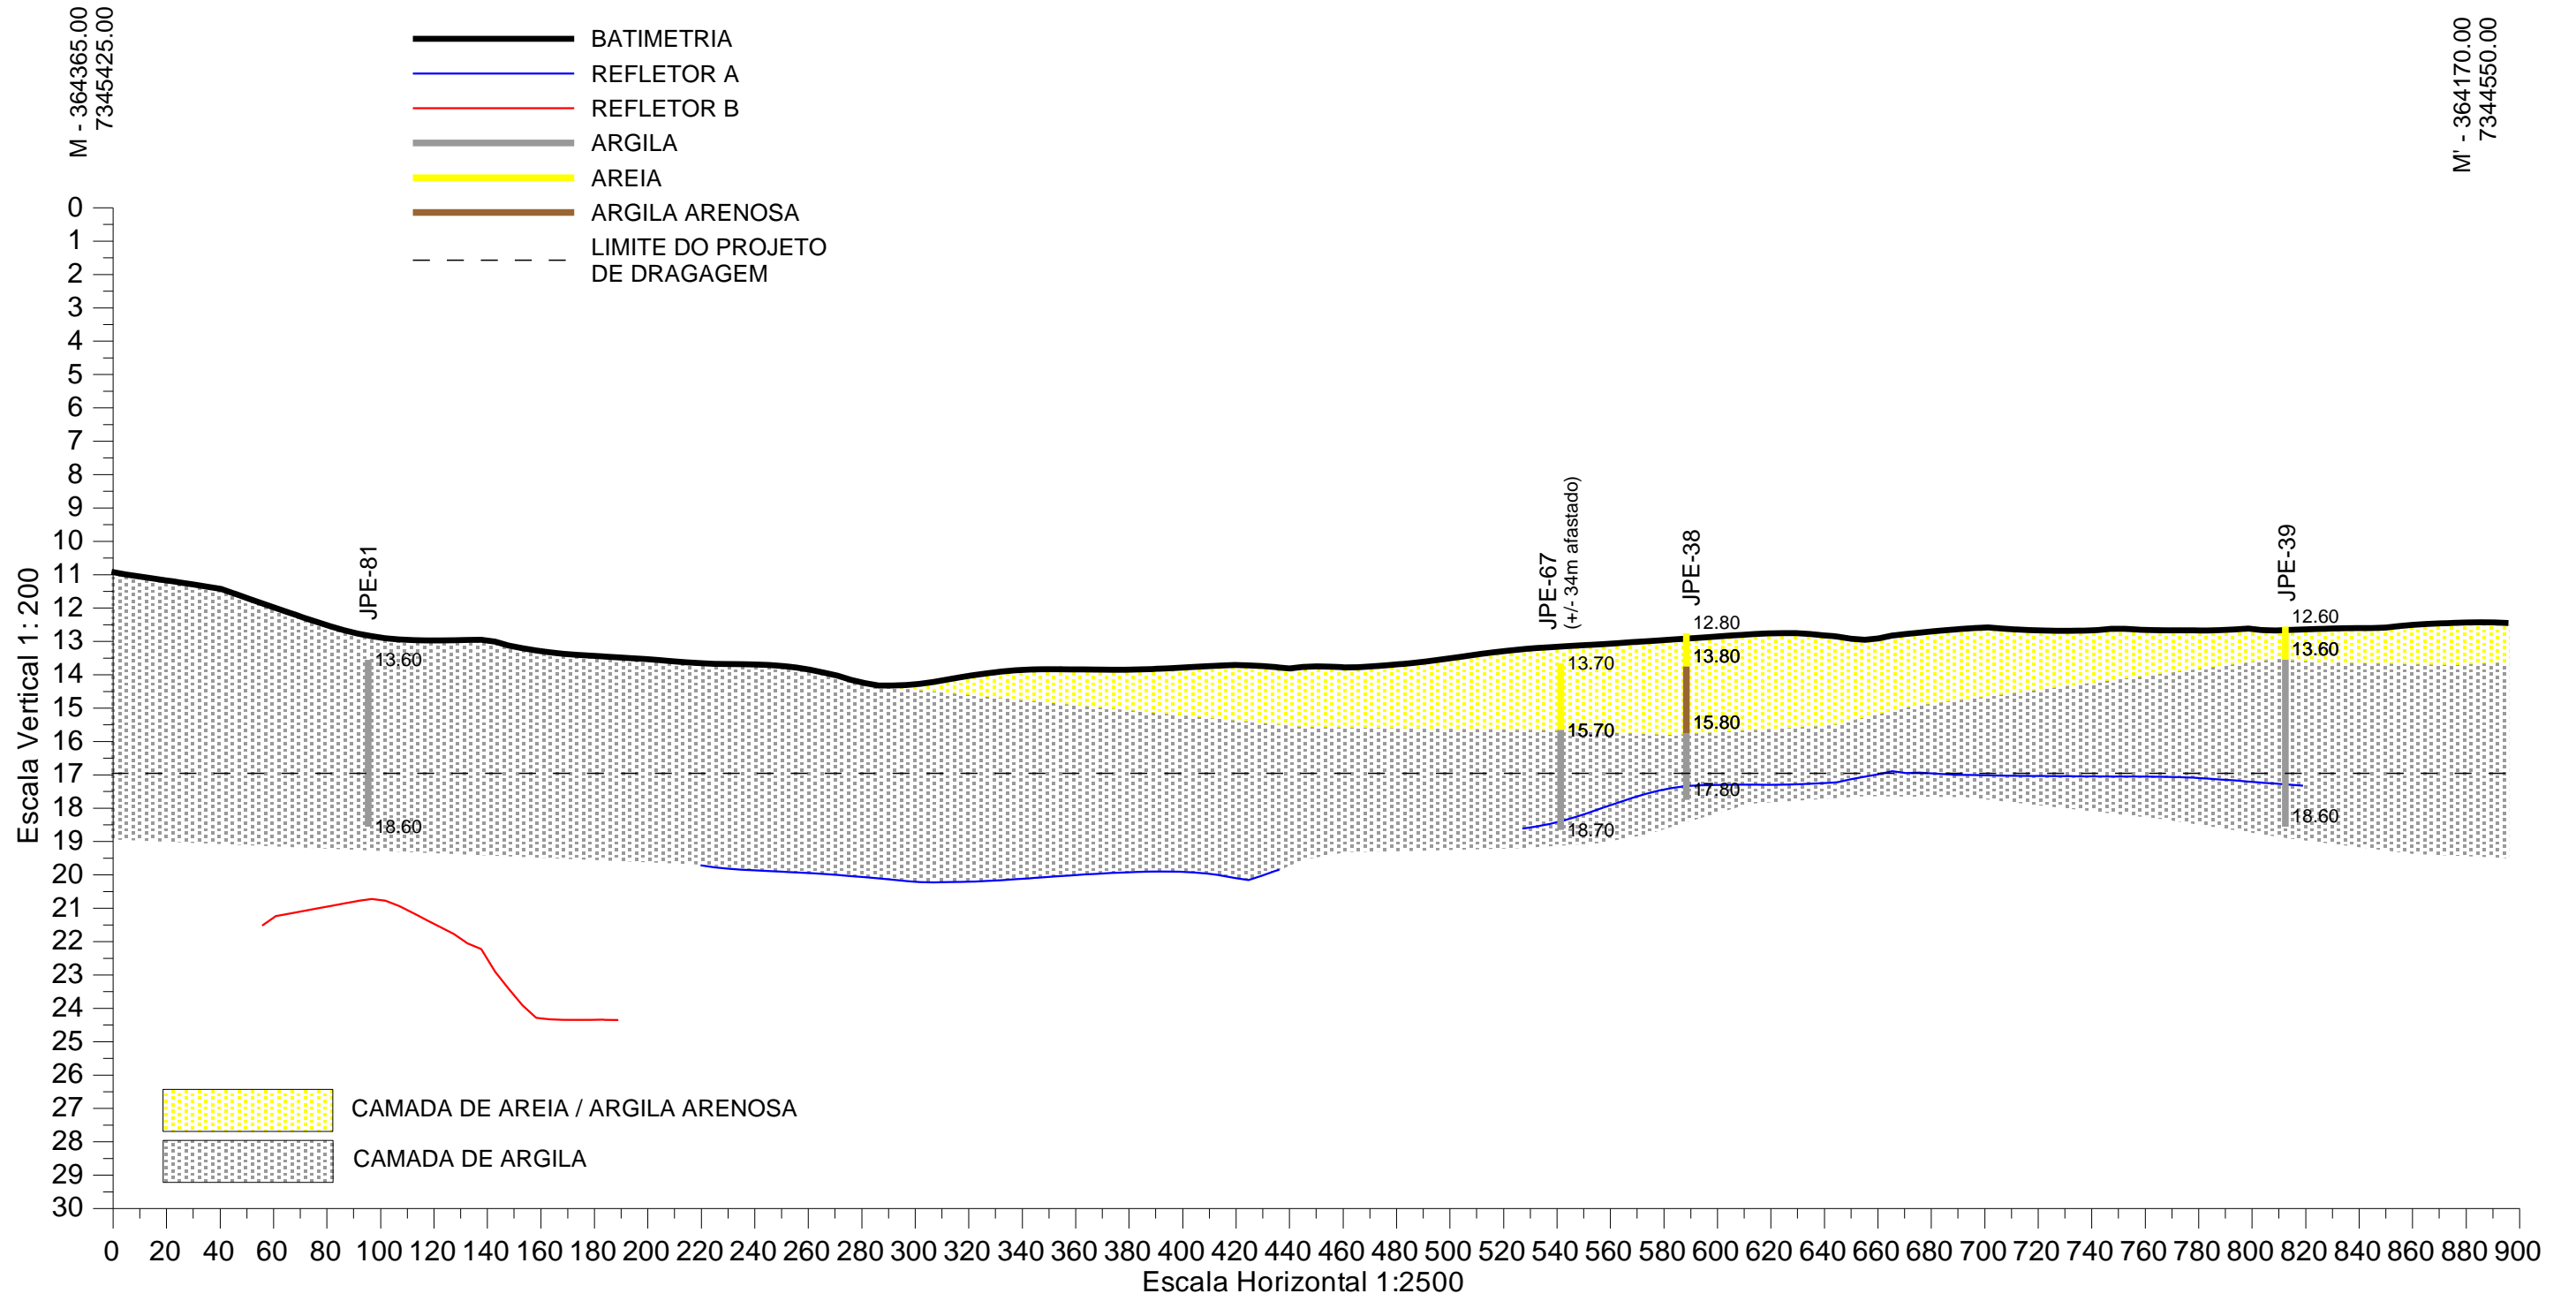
M - 364365.00
7345425.00

BATIMETRIA
REFLETOR A
REFLETOR B
ARGILA
AREIA
ARGILA ARENOSA
LIMITE DO PROJETO DE DRAGAGEM

M' - 364170.00
7344550.00

0
1
2
3
4
5
6
7
8
9
10
11
12
13
14
15
16
17
18
19
20
21
22
23
24
25
26
27
28
29
30

Escala Vertical 1: 200

JPE-81
13.60
18.60

JPE-67
(+/- 34m afastado)
13.70
15.70
18.70

JPE-38
12.80
13.80
15.80
17.80

JPE-39
12.60
13.60
18.60

CAMADA DE AREIA / ARGILA ARENOSA
CAMADA DE ARGILA

0 20 40 60 80 100 120 140 160 180 200 220 240 260 280 300 320 340 360 380 400 420 440 460 480 500 520 540 560 580 600 620 640 660 680 700 720 740 760 780 800 820 840 860 880 900
Escala Horizontal 1:2500